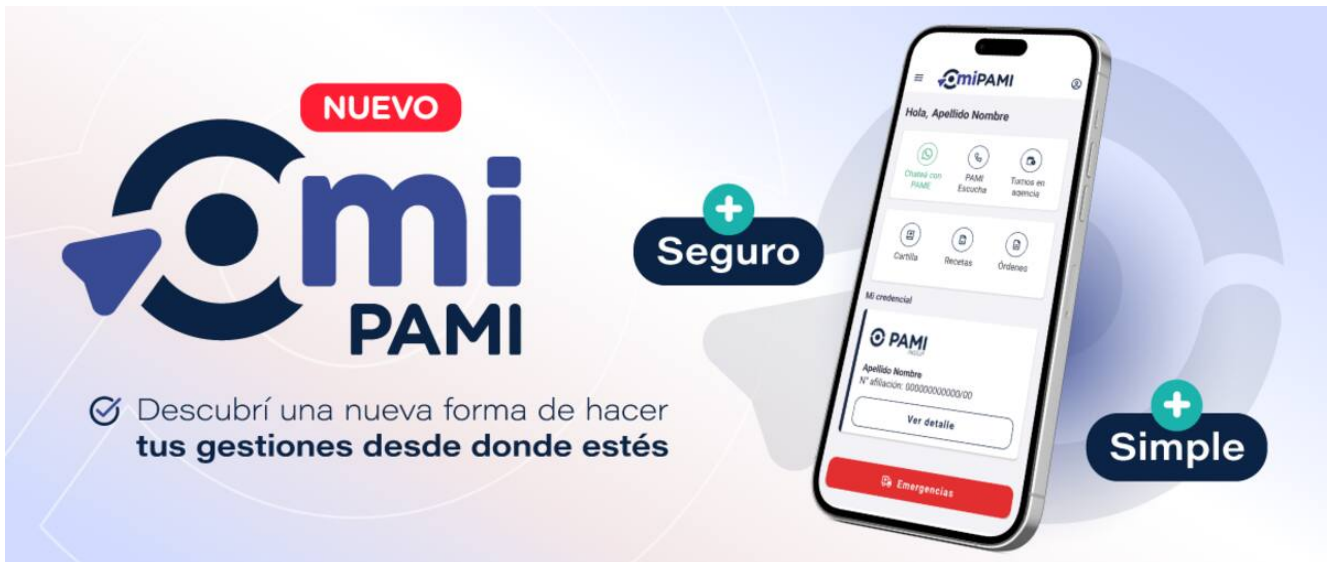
NUEVO
mi
PAMI

Descubrí una nueva forma de hacer
tus gestiones desde donde estés

+ Seguro

miPAMI
Hola, Apellido Nombre
Chateá con PAME
PAMI Escucha
Turnos en agencia
Cartilla
Recetas
Órdenes
Mi credencial
PAMI
Apellido Nombre
N° afiliación: 000000000000/00
Ver detalle
Emergencias

+ Simple